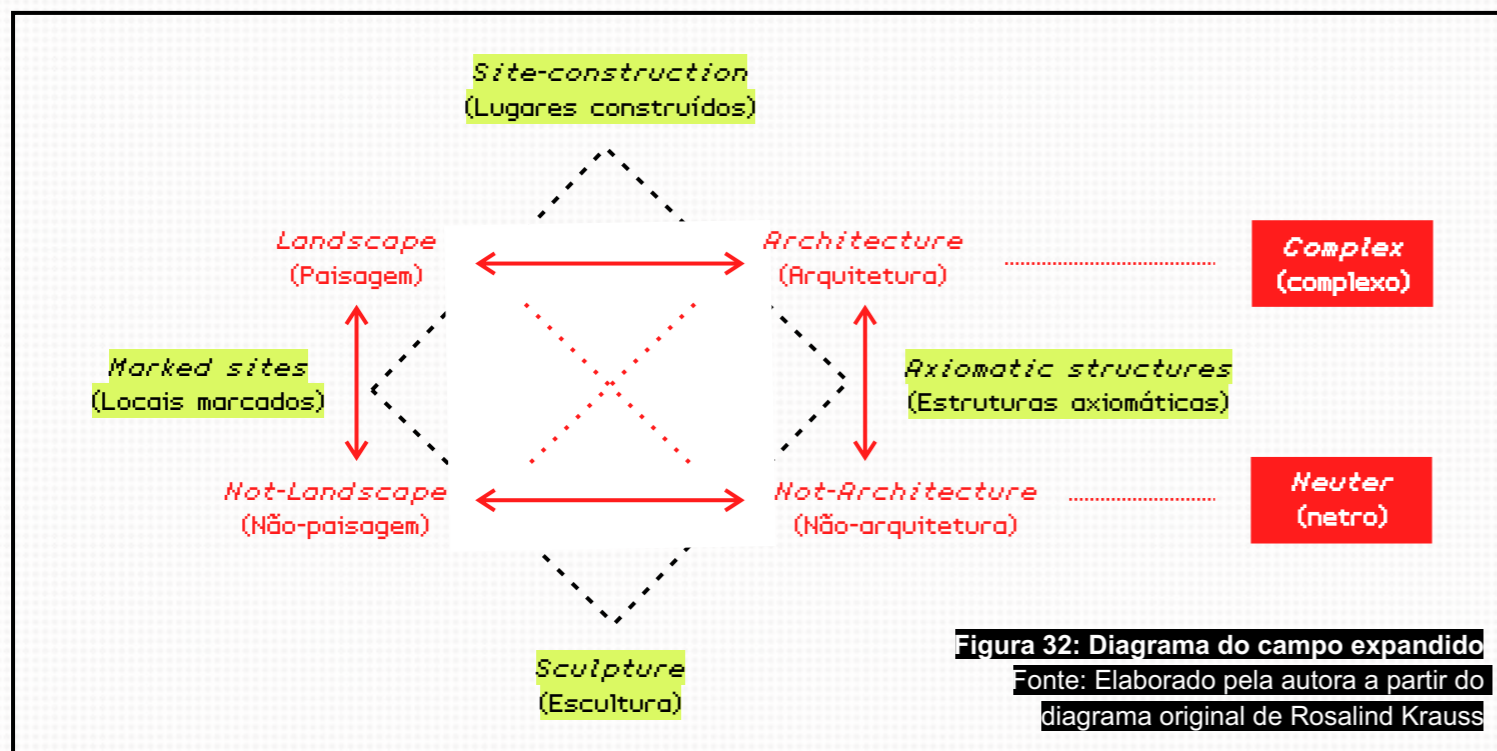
Site-construction
(Lugares construídos)

Landscape
(Paisagem)

Architecture
(Arquitetura)

Complex
(complexo)

Marked sites
(Locais marcados)

Axiomatic structures
(Estruturas axiomáticas)

Not-Landscape
(Não-paisagem)

Not-Architecture
(Não-arquitetura)

Neuter
(netro)

Sculpture
(Escultura)

Figura 32: Diagrama do campo expandido
Fonte: Elaborado pela autora a partir do diagrama original de Rosalind Krauss